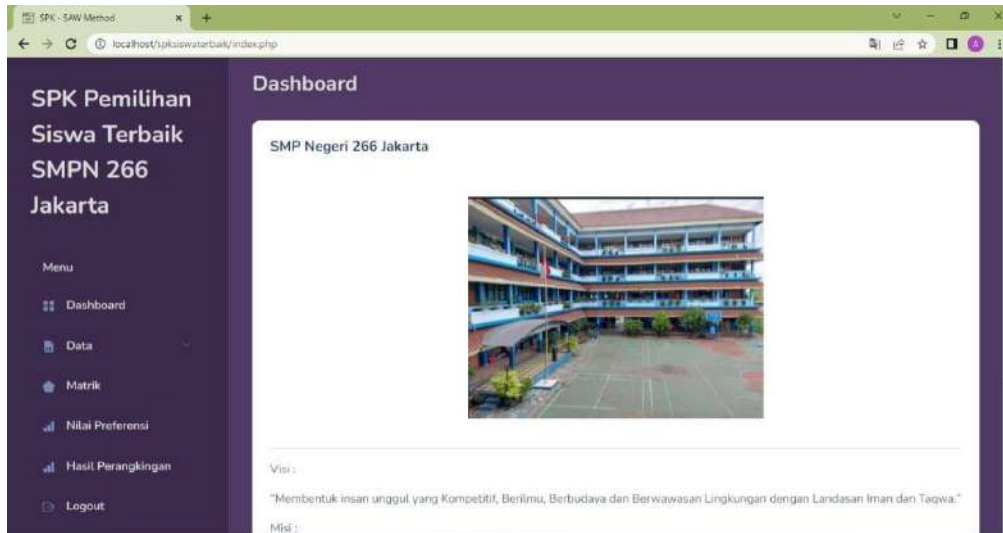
SPK - SAW Method

localhost/spksiswaterbaik/index.php

SPK Pemilihan Siswa Terbaik SMPN 266 Jakarta

Menu

Dashboard

Data

Matrik

Nilai Preferensi

Hasil Perangkingan

Logout

Dashboard

SMP Negeri 266 Jakarta

Visi :

"Membentuk insan unggul yang Kompetitif, Berilmu, Berbudaya dan Berwawasan Lingkungan dengan Landasan Iman dan Taqwa."

Misi :